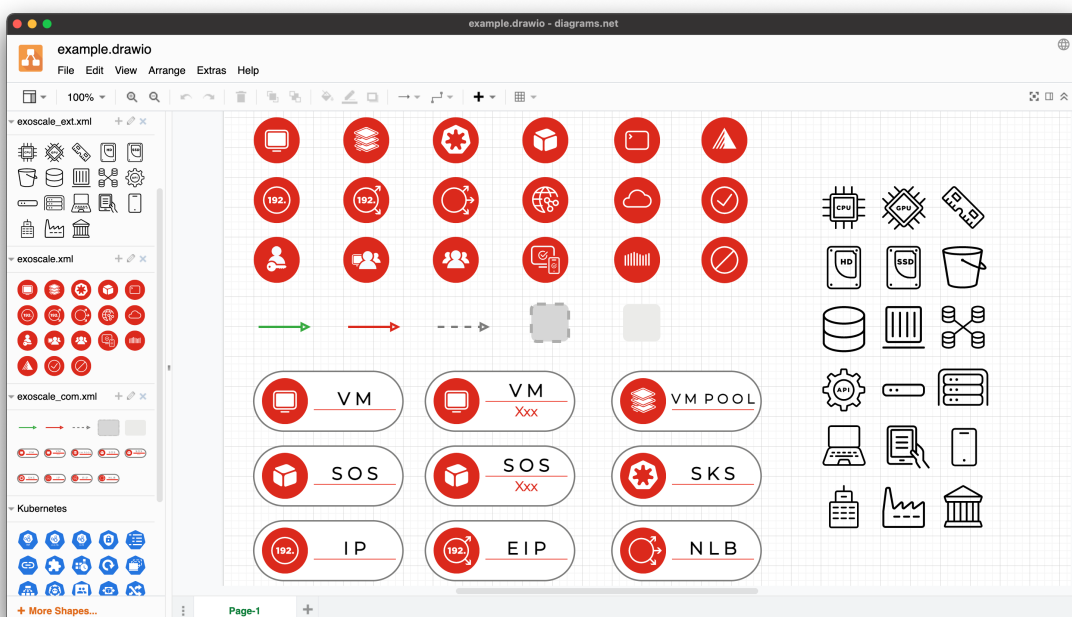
example.drawio - diagrams.net

example.drawio

File Edit View Arrange Extras Help

100%

exoscale_ext.xml

exoscale.xml

exoscale_com.xml

Kubernetes

+ More Shapes...

192.

192.

VM

VM
Xxx

VM POOL

SOS

SOS
Xxx

SKS

192.

IP

192.

EIP

NLB

CPU

GPU

HD

SSD

API

Page-1